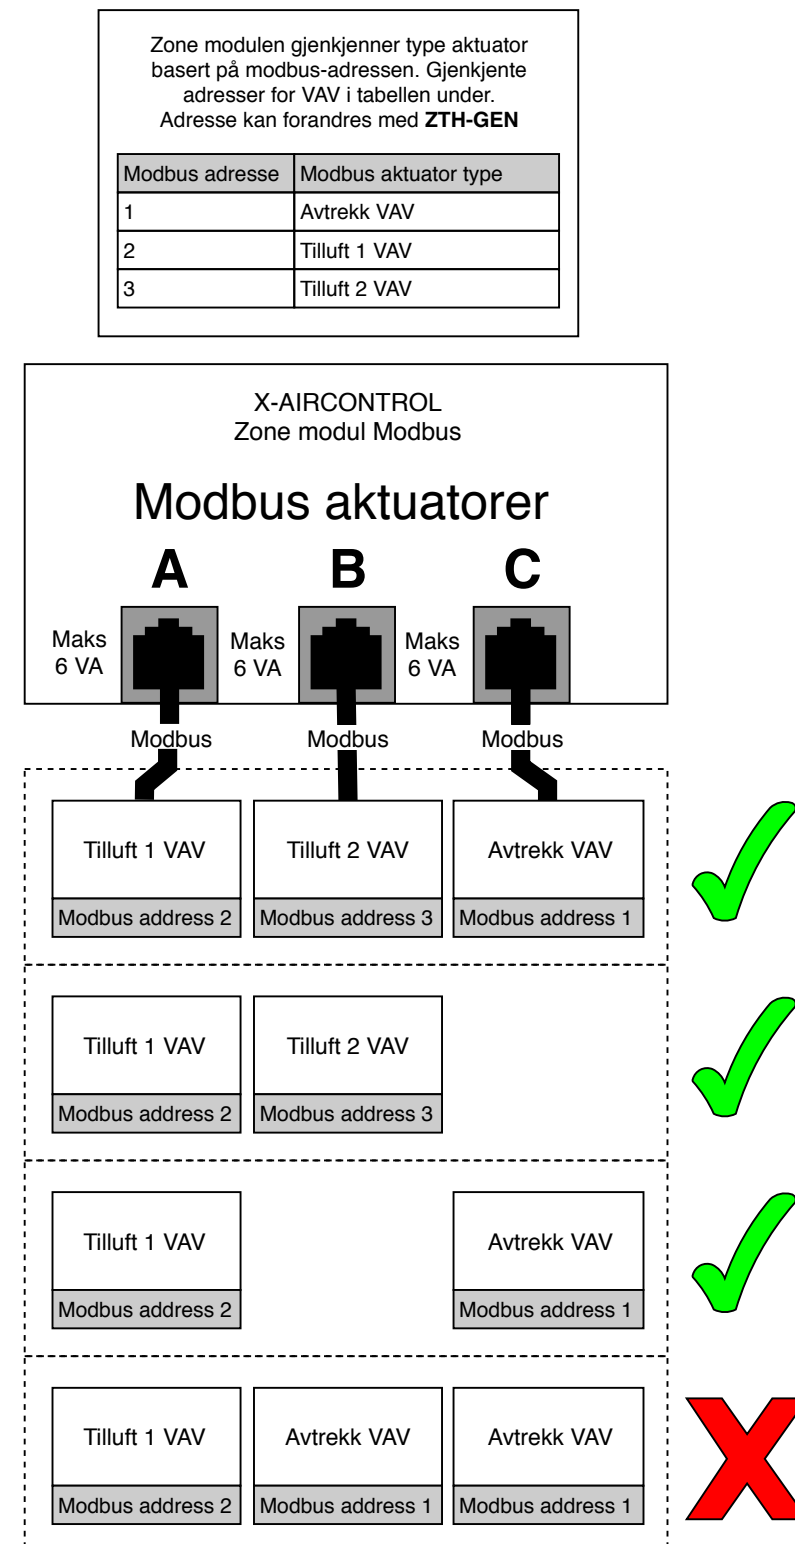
Zone modulen gjenkjenner type aktuator basert på modbus-adressen. Gjenkjente adresser for VAV i tabellen under. Adresse kan forandres med **ZTH-GEN**

| Modbus adresse | Modbus aktuator type |
|---|---|
| 1 | Avtrekk VAV |
| 2 | Tilluft 1 VAV |
| 3 | Tilluft 2 VAV |

X-AIRCONTROL
Zone modul Modbus

Modbus aktuatorer

A
B
C

Maks 6 VA
Maks 6 VA
Maks 6 VA

Modbus
Modbus
Modbus

Tilluft 1 VAV
Modbus address 2
Tilluft 2 VAV
Modbus address 3
Avtrekk VAV
Modbus address 1

Tilluft 1 VAV
Modbus address 2
Tilluft 2 VAV
Modbus address 3

Tilluft 1 VAV
Modbus address 2
Avtrekk VAV
Modbus address 1

Tilluft 1 VAV
Modbus address 2
Avtrekk VAV
Modbus address 1
Avtrekk VAV
Modbus address 1